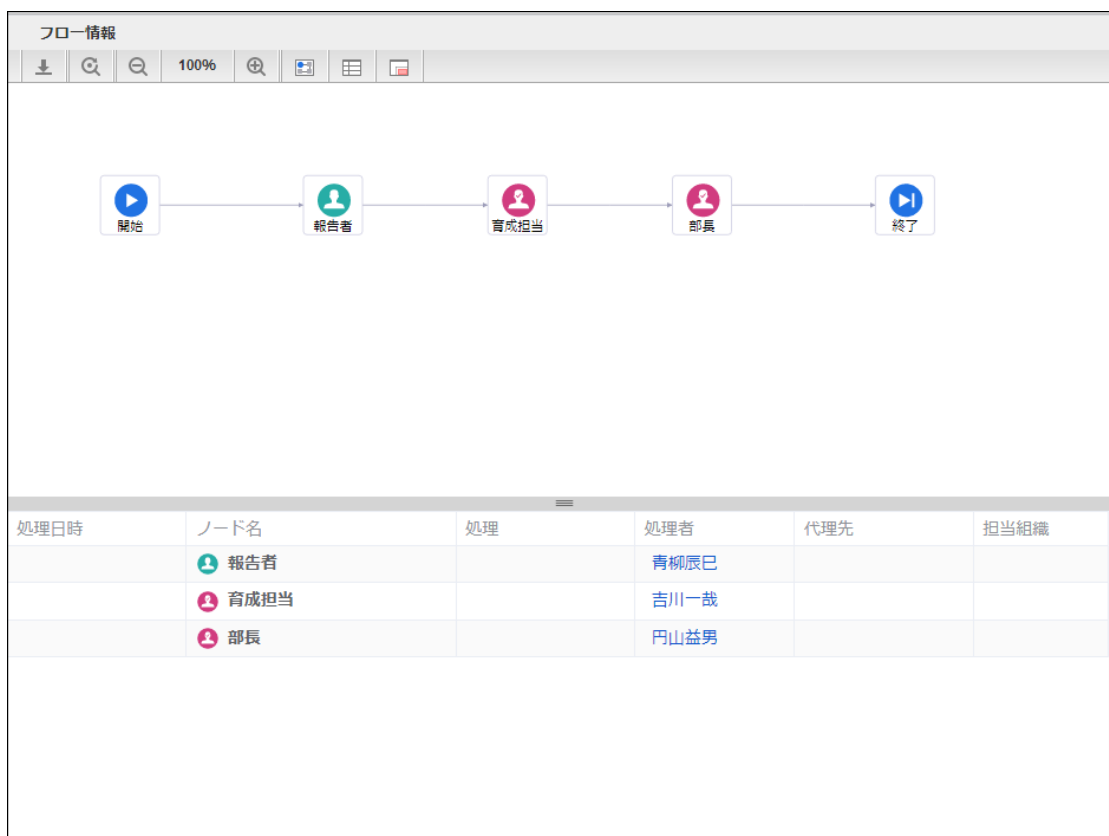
フロー情報

100%

開始
報告者
育成担当
部長
終了

| 処理日時 | ノード名 | 処理 | 処理者 | 代理先 | 担当組織 |
|---|---|---|---|---|---|
| | 報告者 | | 青柳辰巳 | | |
| | 育成担当 | | 吉川一哉 | | |
| | 部長 | | 円山益男 | | |